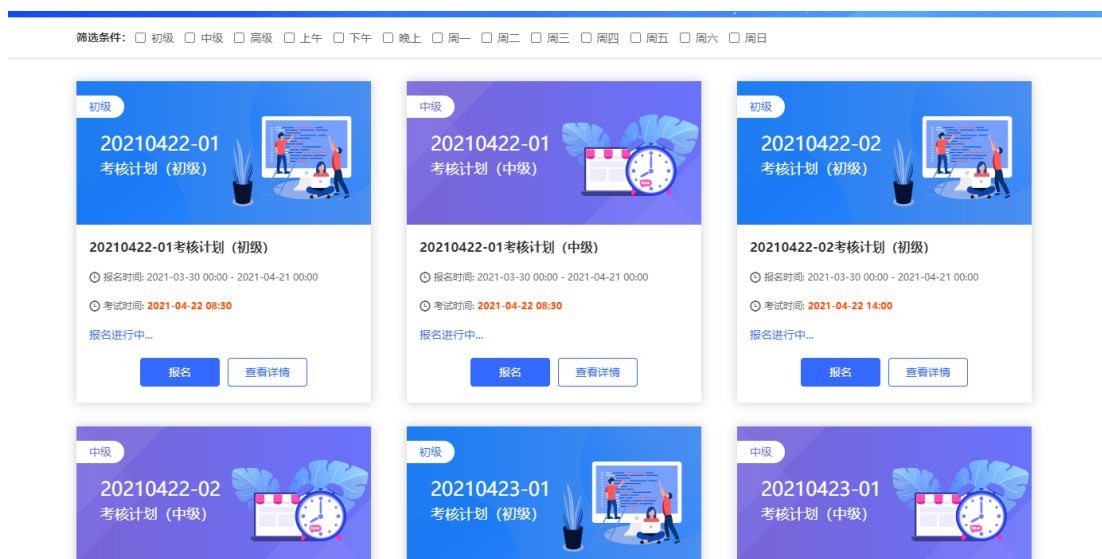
筛选条件: 初级 中级 高级 上午 下午 晚上 周一 周二 周三 周四 周五 周六 周日

初级
20210422-01
考核计划（初级）

20210422-01考核计划（初级）

报名时间: 2021-03-30 00:00 - 2021-04-21 00:00

考试时间: 2021-04-22 08:30

报名进行中...

报名 查看详情

中级
20210422-01
考核计划（中级）

20210422-01考核计划（中级）

报名时间: 2021-03-30 00:00 - 2021-04-21 00:00

考试时间: 2021-04-22 08:30

报名进行中...

报名 查看详情

初级
20210422-02
考核计划（初级）

20210422-02考核计划（初级）

报名时间: 2021-03-30 00:00 - 2021-04-21 00:00

考试时间: 2021-04-22 14:00

报名进行中...

报名 查看详情

中级
20210422-02
考核计划（中级）

初级
20210423-01
考核计划（初级）

中级
20210423-01
考核计划（中级）